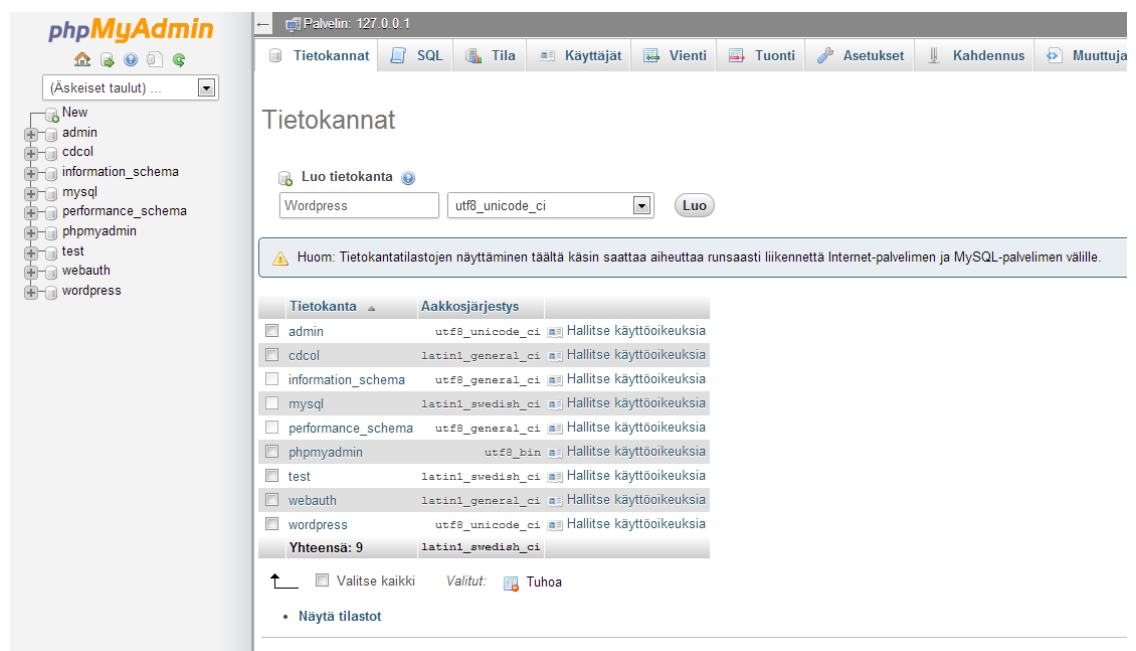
phpMyAdmin

(Äskeiset taulut) ...

New
admin
cdcol
information_schema
mysql
performance_schema
phpmyadmin
test
webauth
wordpress

Palvelin: 127.0.0.1

Tietokannat | SQL | Tila | Käyttäjät | Vienti | Tuonti | Asetukset | Kahdennus | Muuttuja

Tietokannat

Luo tietokanta

Wordpress | utf8_unicode_ci | Luo

Huom: Tietokantatilastojen näyttäminen täältä käsin saattaa aiheuttaa runsaasti liikennettä Internet-palvelimen ja MySQL-palvelimen välille.

| Tietokanta | Aakkosjärjestys | |
|---|---|---|
| admin | utf8_unicode_ci | Hallitse käyttöoikeuksia |
| cdcol | latin1_general_ci | Hallitse käyttöoikeuksia |
| information_schema | utf8_general_ci | Hallitse käyttöoikeuksia |
| mysql | latin1_swedish_ci | Hallitse käyttöoikeuksia |
| performance_schema | utf8_general_ci | Hallitse käyttöoikeuksia |
| phpmyadmin | utf8_bin | Hallitse käyttöoikeuksia |
| test | latin1_swedish_ci | Hallitse käyttöoikeuksia |
| webauth | latin1_general_ci | Hallitse käyttöoikeuksia |
| wordpress | utf8_unicode_ci | Hallitse käyttöoikeuksia |
| Yhteensä: 9 | latin1_swedish_ci | |

Valitse kaikki  Valitut: Tuhoa

• Näytä tilastot